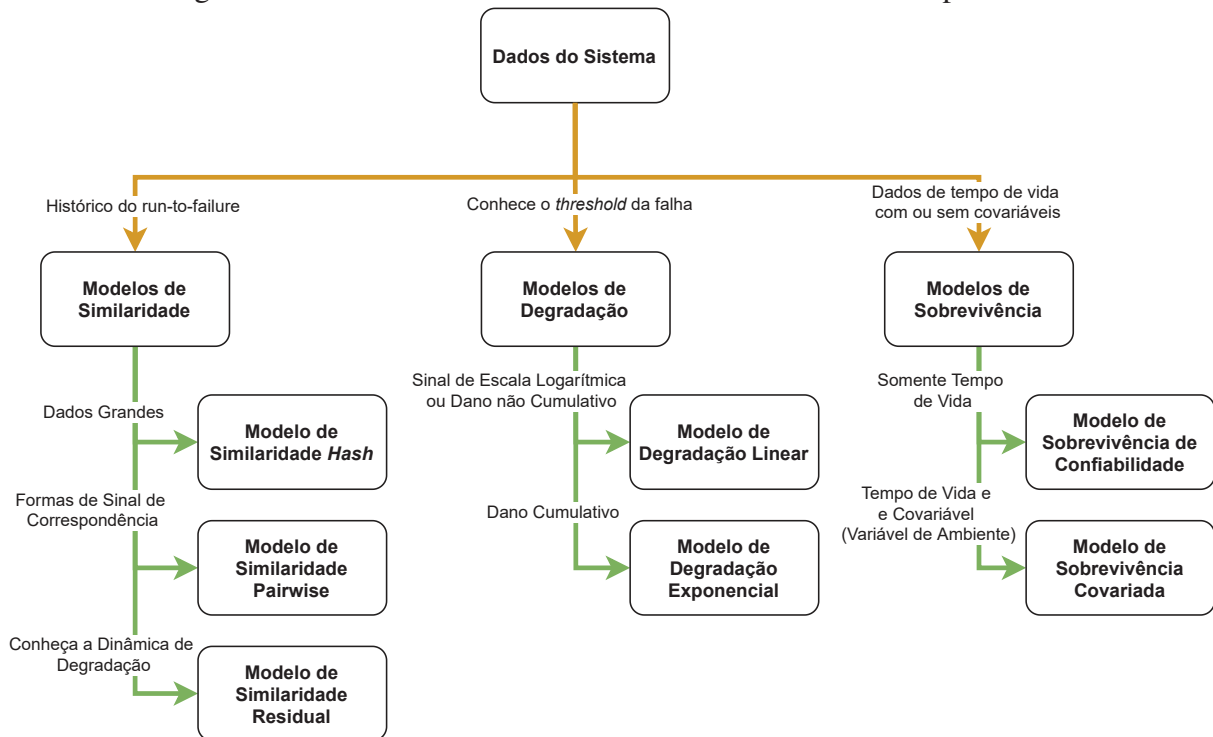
Dados do Sistema

Histórico do run-to-failure

Conhece o *threshold* da falha

Dados de tempo de vida com ou sem covariáveis

Modelos de Similaridade

Modelos de Degradação

Modelos de Sobrevivência

Dados Grandes

Modelo de Similaridade *Hash*

Formas de Sinal de Correspondência

Modelo de Similaridade Pairwise

Conheça a Dinâmica de Degradação

Modelo de Similaridade Residual

Sinal de Escala Logarítmica ou Dano não Cumulativo

Modelo de Degradação Linear

Dano Cumulativo

Modelo de Degradação Exponencial

Somente Tempo de Vida

Modelo de Sobrevivência de Confiabilidade

Tempo de Vida e e Covariável (Variável de Ambiente)

Modelo de Sobrevivência Covariada